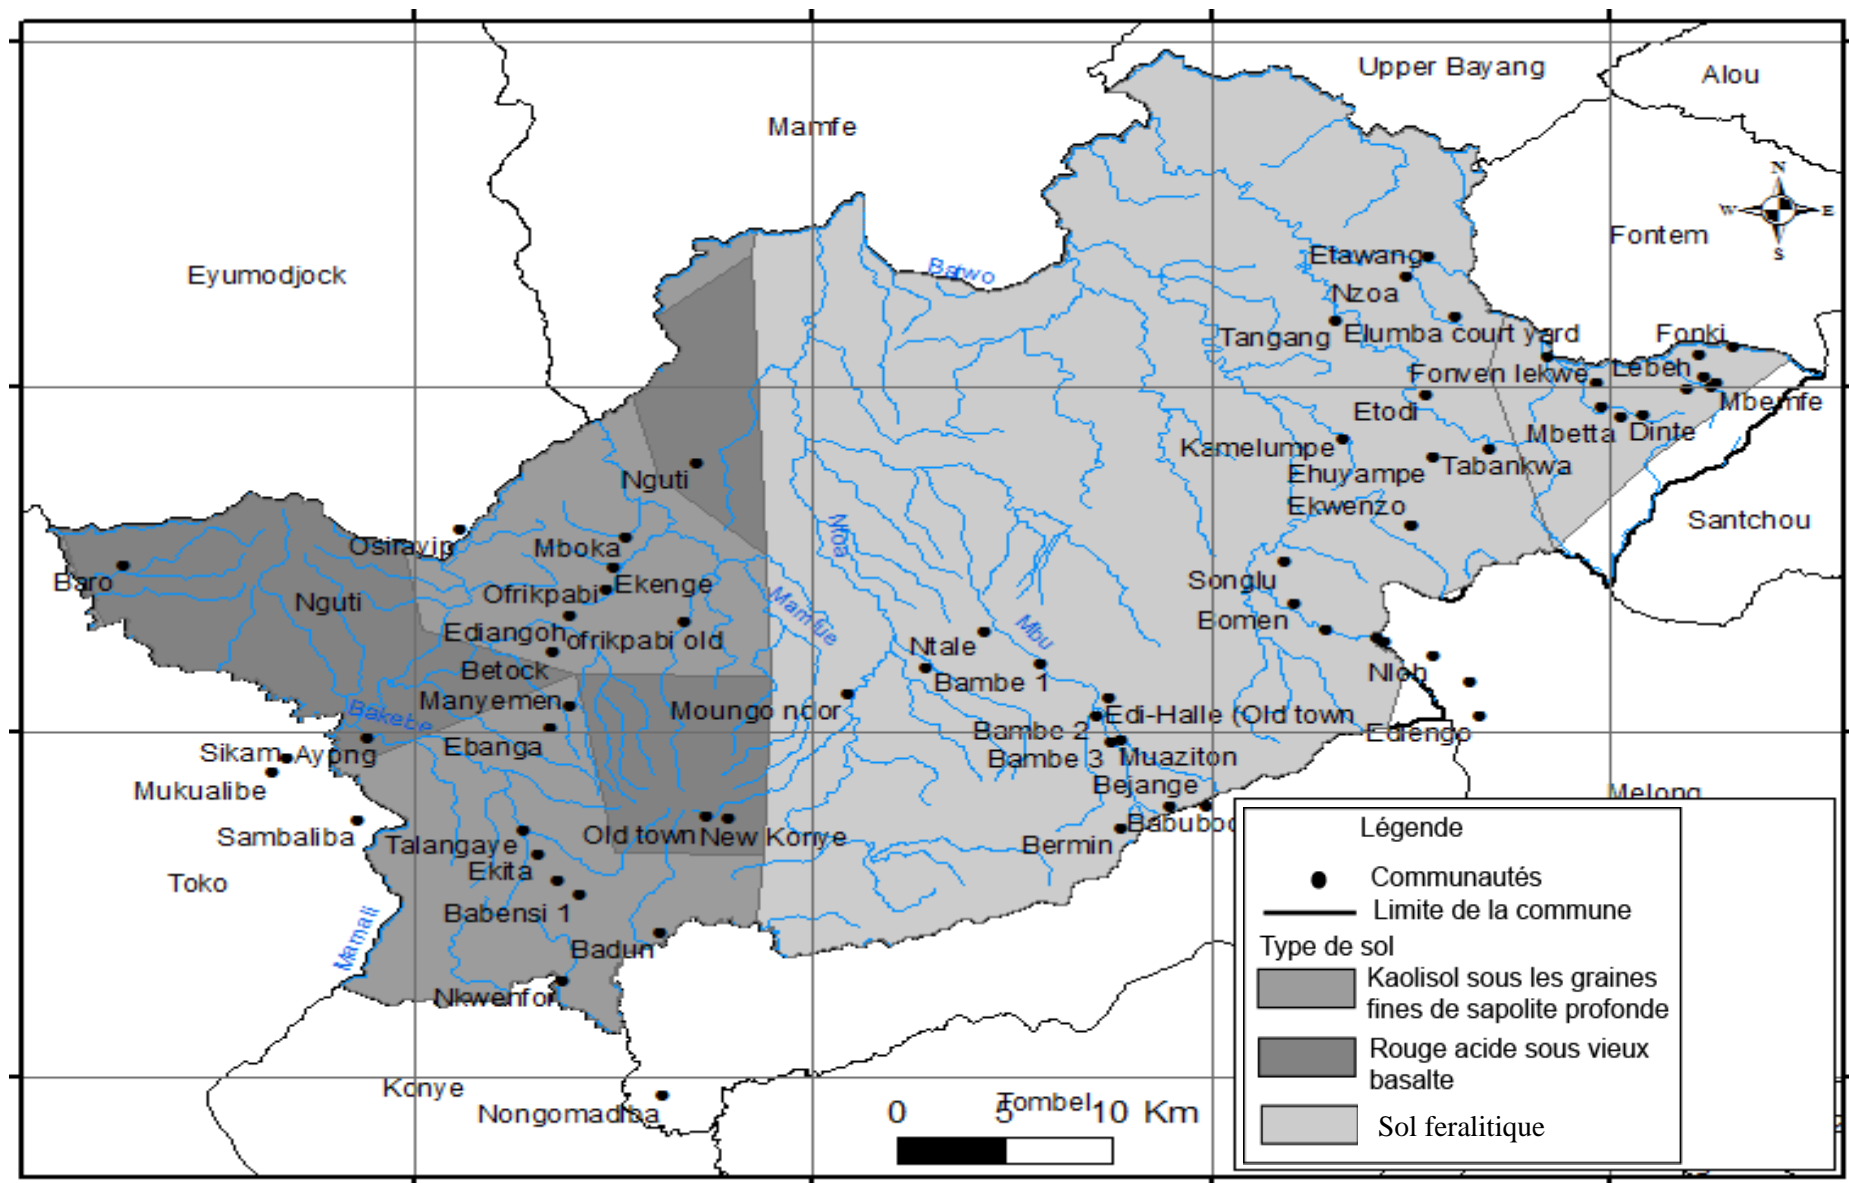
Upper Bayang
Alou
Mamfe
Eyumodjock
Bawo
Etawang
Nzoa
Tangang
Elumba court yard
Fonki
Lebeh
Fonven lekwe
Mbemfe
Etodi
Mbetta
Dinte
Kamelumpe
Tabankwa
Ehuyampe
Ekwenzo
Fontem
Santchou
N
W
E
S
Nguti
Osiravip
Mboka
Baro
Nguti
Ekenge
Ofrikpabi
Ediangoh
ofrikpabi old
Betock
Manyemen
Moungo ndor
Bakebe
Sikam
Ayong
Ebanga
Mukualibe
Sambaliba
Talangaye
Ekita
Old town
New Konye
Toko
Babensi 1
Badun
Nkwenfor
Mamali
Nfoa
Mamfue
Mbu
Ntale
Bambe 1
Bambe 2
Bambe 3
Edi-Halle (Old town
Muaziton
Bejange
Babubock
Bermin
Songlu
Bomen
Nloh
Ediengo
Melong
Konye
Nongomadiba
Tombel
0
5
10 Km
Légende
Communautés
Limite de la commune
Type de sol
Kaolisol sous les graines fines de sapolite profonde
Rouge acide sous vieux basalte
Sol feralitique